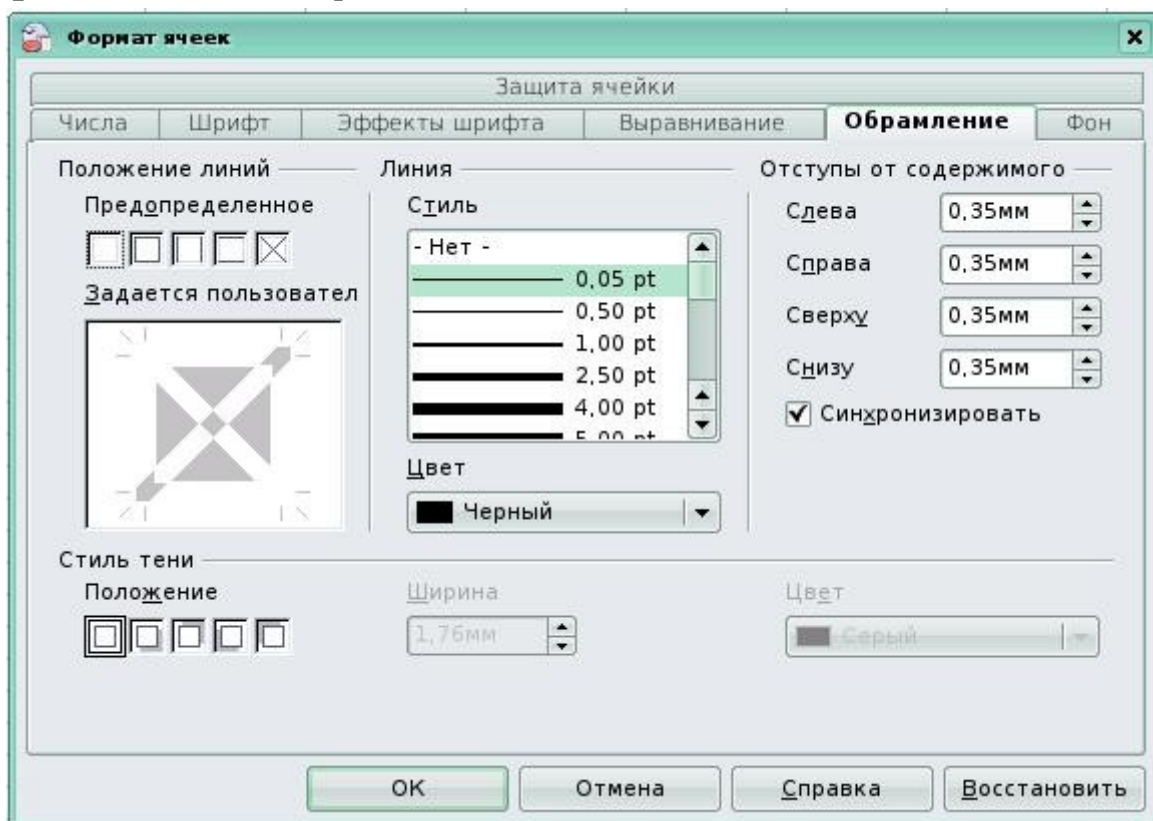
Формат ячеек

Защита ячейки

Числа | Шрифт | Эффекты шрифта | Выравнивание | Обрамление | Фон

Положение линий

Предопределенное

Задается пользовател

Линия

Стиль

- Нет -
0,05 pt
0,50 pt
1,00 pt
2,50 pt
4,00 pt
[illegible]

Цвет

Черный

Отступы от содержимого

Слева 0,35мм

Справа 0,35мм

Сверху 0,35мм

Снизу 0,35мм

Синхронизировать

Стиль тени

Положение

Ширина

1,76мм

Цвет

Серый

OK

Отмена

Справка

Восстановить